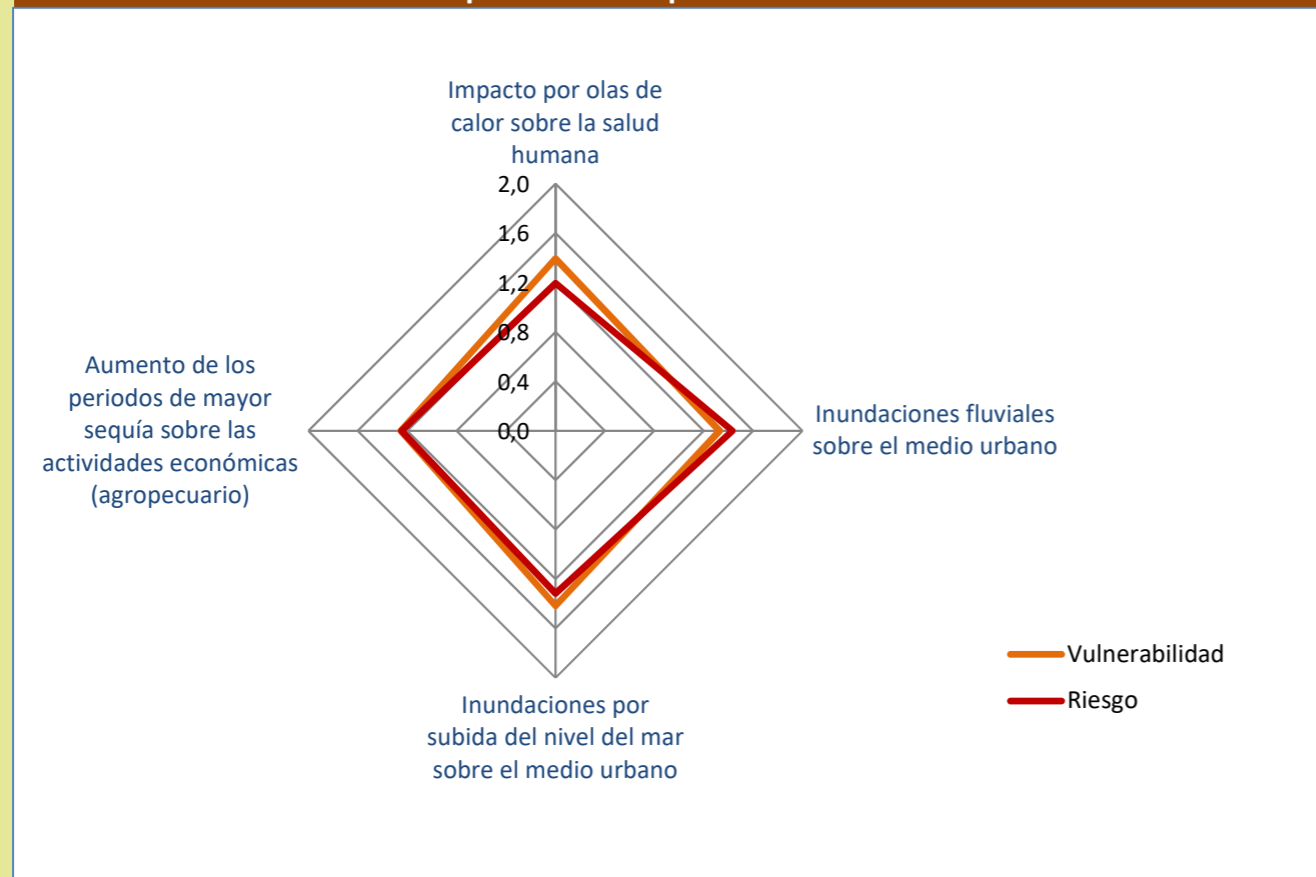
Impacto por olas de calor sobre la salud humana

2,0
1,6
1,2
0,8
0,4
0,0

Inundaciones fluviales sobre el medio urbano

Inundaciones por subida del nivel del mar sobre el medio urbano

Aumento de los periodos de mayor sequía sobre las actividades económicas (agropecuario)

Vulnerabilidad
Riesgo